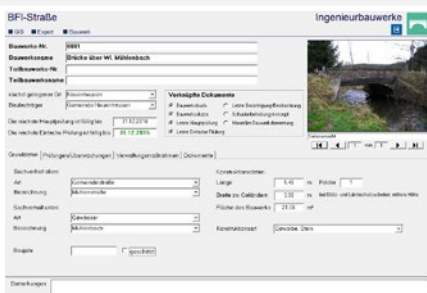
BFI-Straße

Ingenieurbauwerke

GIS Export Bauwerk

Bauwerks-Nr. 0001

Bauwerksname Brücke über Wf. Mühlenbach

Teilbauwerks-Nr.

Teilbauwerksname

Nächst gelegener Ort Neuenhausen

Baulastträger Gemeinde Neuenhausen

Die nächste Hauptprüfung erfolgt bis 31.12.2018

Die nächste Einfache Prüfung erfolgt bis 31.12.2015

Verknüpfte Dokumente

Bauwerksbuch

Bauwerksakte

Letzte Hauptprüfung

Letzte Einfache Prüfung

Letzte Beschilderungsbeschreibung

Schadensbehebungskonzept

Aktuelle Bauwerksbewertung

1 von 1

Grunddaten | Prüfungen/Überwachungen | Verwaltungsmaßnahmen | Dokumente

Sachverhalt oben

Art Gemeindestraße

Bezeichnung Mühlenstraße

Sachverhalt unten

Art Gewässer

Bezeichnung Mühlenbach

Baujahr geschätzt

Konstruktionsdaten

Länge 5,40 m Felder 1

Breite zw. Geländern 3,50 m

Fläche des Bauwerks 21,06 m²

Konstruktionsart Gewölbe, Stein

Bemerkungen